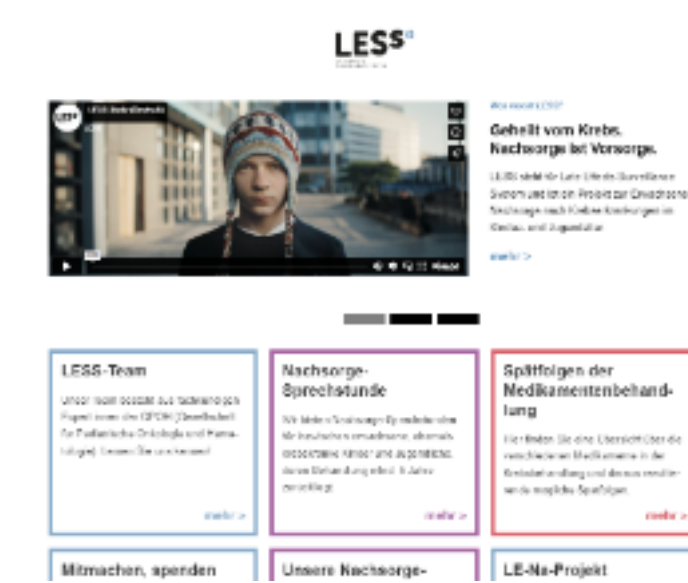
LESS

Geheilt vom Krebs. Nachsorge ist Vorsorge.

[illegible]

mehr >

LESS-Team

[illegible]

mehr >

Nachsorge-Sprechstunde

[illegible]

mehr >

Spätfolgen der Medikamentenbehandlung

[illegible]

mehr >

Mitmachen, spenden

Unsere Nachsorge-

LE-Na-Projekt